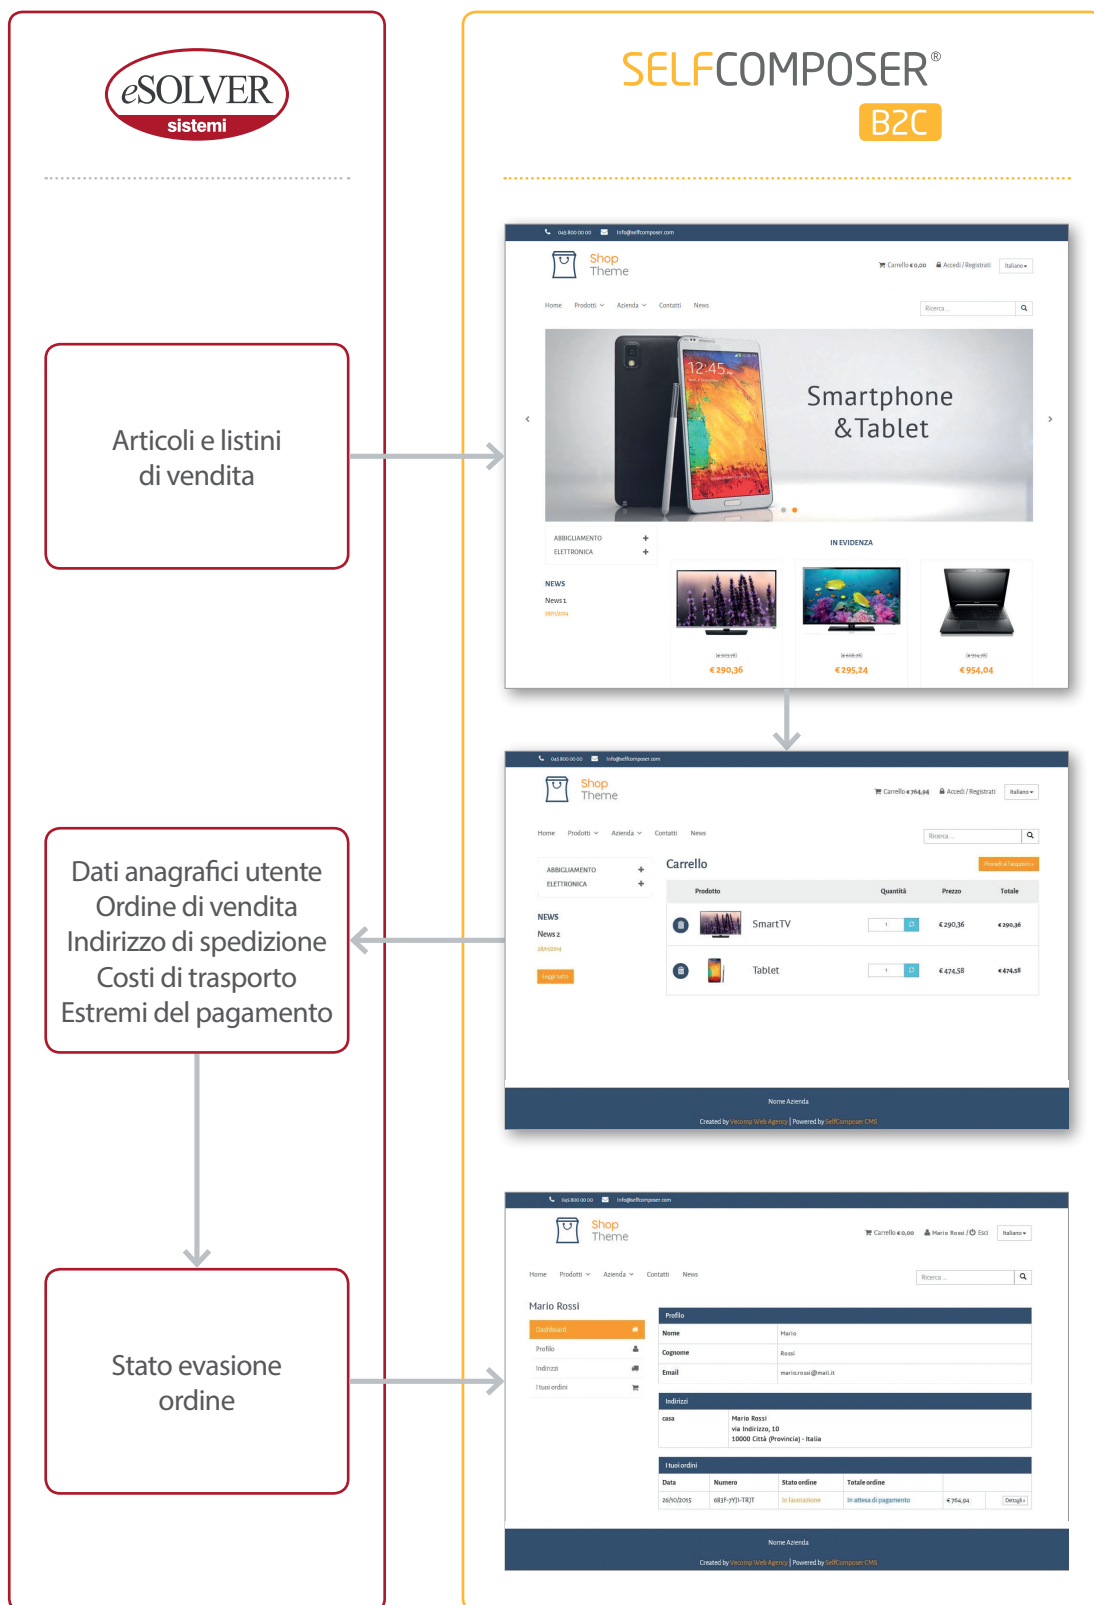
eSOLVER
sistemi

SELFCOMPOSER®
B2C

045 800 00 00 info@selfcomposer.com

Shop Theme

Carrello € 0,00 Accedi / Registrati Italiano

Home Prodotti Azienda Contatti News

Ricerca ...

Smartphone & Tablet

ABBIGLIAMENTO
ELETTRONICA

IN EVIDENZA

NEWS
News 1

€ 290,36 € 295,24 € 954,04

Articoli e listini di vendita

045 800 00 00 info@selfcomposer.com

Shop Theme

Carrello € 764,94 Accedi / Registrati Italiano

Home Prodotti Azienda Contatti News

Ricerca ...

ABBIGLIAMENTO
ELETTRONICA

NEWS
News 2

Leggi tutto

Carrello

Procedi al pagamento

| Prodotto | Quantità | Prezzo | Totale |
|---|---|---|---|
| SmartTV | 1 | € 290,36 | € 290,36 |
| Tablet | 1 | € 474,58 | € 474,58 |

Nome Azienda
Created by Vecomp Web Agency | Powered by SelfComposer CMS

Dati anagrafici utente
Ordine di vendita
Indirizzo di spedizione
Costi di trasporto
Estremi del pagamento

045 800 00 00 info@selfcomposer.com

Shop Theme

Carrello € 0,00 Mario Rossi / Esci Italiano

Home Prodotti Azienda Contatti News

Ricerca ...

Mario Rossi

Dashboard
Profilo
Indirizzi
I tuoi ordini

Profilo

| Nome | Mario |
|---|---|
| Cognome | Rossi |
| Email | mario.rossi@mail.it |

Indirizzi

casa Mario Rossi
via Indirizzo, 10
10000 Città (Provincia) - Italia

I tuoi ordini

| Data | Numero | Stato ordine | Totale ordine | | |
|---|---|---|---|---|---|
| 26/10/2015 | 683F-7YJ1-TRJT | In lavorazione | In attesa di pagamento | € 764,94 | Dettagli |

Nome Azienda
Created by Vecomp Web Agency | Powered by SelfComposer CMS

Stato evasione ordine